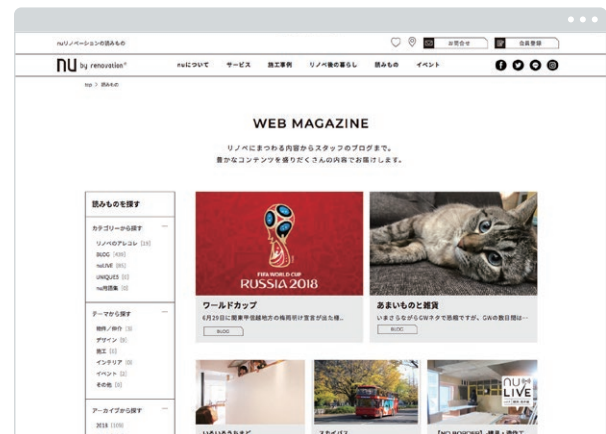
nuリノベーションの読みもの

お問合せ

会員登録

nu by renovation

nuについて　サービス　施工事例　リノベ後の暮らし　読みもの　イベント

top > 読みもの

WEB MAGAZINE

リノベにまつわる内容からスタッフのブログまで。
豊かなコンテンツを盛りだくさんの内容でお届けします。

読みものを探す

カテゴリーから探す

リノベのアレコレ [18]
BLOG [436]
nuLIVE [85]
UNIQUES [0]
nu特選集 [0]

テーマから探す

物件／仲介 [3]
デザイン [8]
施工 [1]
インテリア [0]
イベント [1]
その他 [0]

アーカイブから探す

2018 [109]

FIFA WORLD CUP
RUSSIA 2018

ワールドカップ

6月29日に関東甲信越地方の梅雨明け宣言が出た模...

BLOG

あまいものと雑貨

いまさらながらGWネタで恐縮ですが、GWの数日間は...

BLOG

nu LIVE